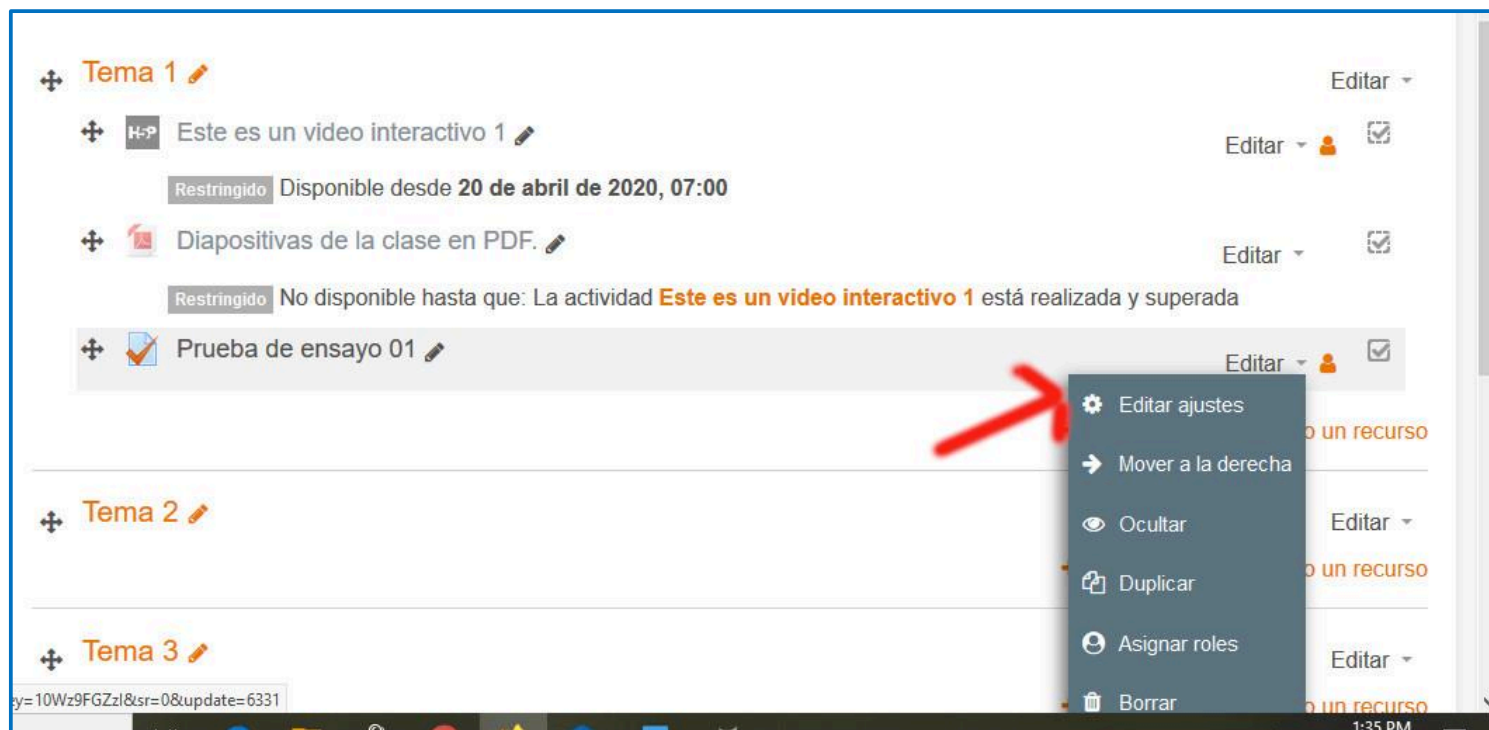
Tema 1
Editar

H-P Este es un video interactivo 1
Editar

Restringido Disponible desde **20 de abril de 2020, 07:00**

Diapositivas de la clase en PDF.
Editar

Restringido No disponible hasta que: La actividad **Este es un video interactivo 1** está realizada y superada

Prueba de ensayo 01
Editar

Editar ajustes
Mover a la derecha
Ocultar
Duplicar
Asignar roles
Borrar

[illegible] un recurso

Tema 2
Editar
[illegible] un recurso

Tema 3
Editar
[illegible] un recurso

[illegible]y=10Wz9FGZzl&sr=0&update=6331

1:35 PM